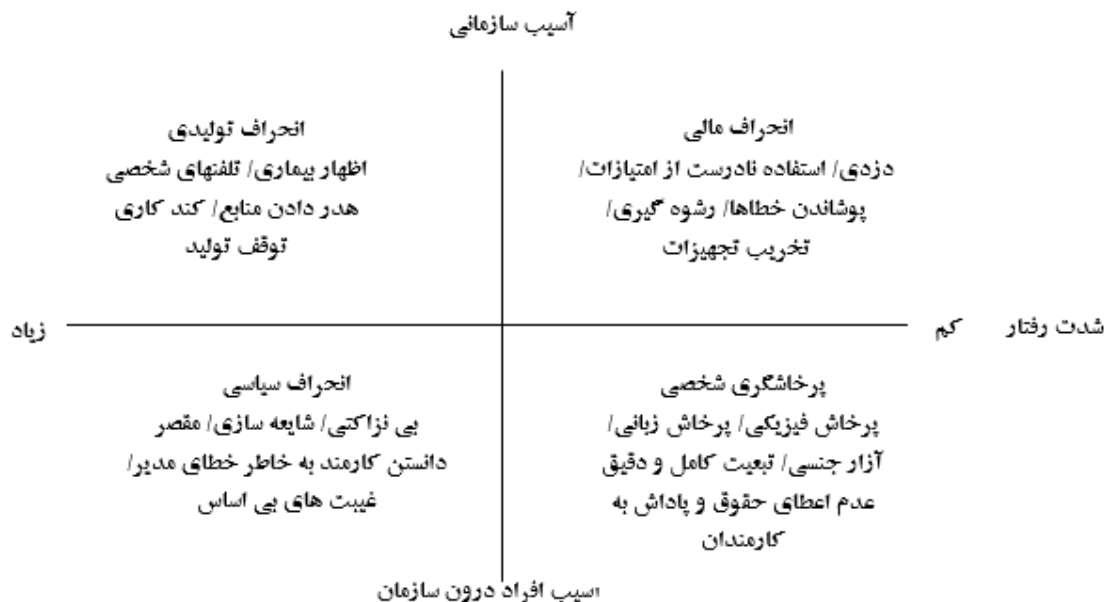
آسیب سازمانی

انحراف مالی
دزدی/ استفاده نادرست از امتیازات/
پوشاندن خطاها/ رشوه گیری/
تخریب تجهیزات

انحراف تولیدی
اظهار بیماری/ تلفنهای شخصی
هدر دادن منابع/ کند کاری
توقف تولید

شدت رفتار کم

زیاد

پرخاشگری شخصی
پرخاش فیزیکی/ پرخاش زبانی/
آزار جنسی/ تبعیت کامل و دقیق
عدم اعطای حقوق و پاداش به
کارمندان

انحراف سیاسی
بی نزاکتی/ شایعه سازی/ مقصر
دانستن کارمند به خاطر خطای مدیر/
غیبت های بی اساس

اسیب افراد درون سازمان